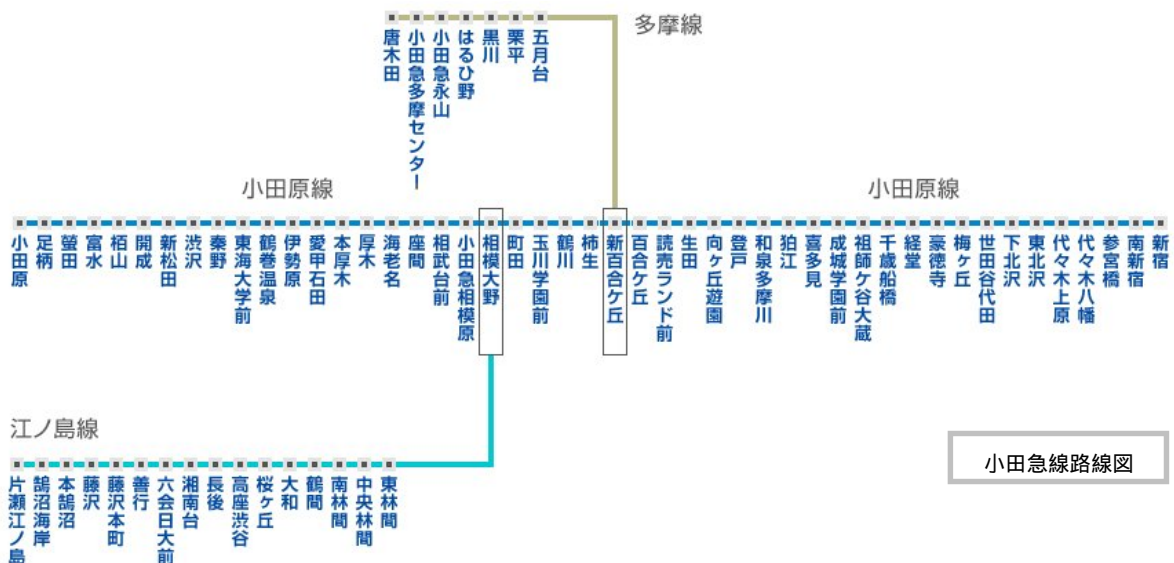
唐木田
小田急多摩センター
小田急永山
はるひ野
黒川
栗平
五月台
多摩線

小田原線
小田原線

小田原
足柄
螢田
富水
栢山
開成
新松田
渋沢
秦野
東海大学前
鶴巻温泉
伊勢原
愛甲石田
本厚木
厚木
海老名
座間
相武台前
小田急相模原
相模大野
町田
玉川学園前
鶴川
柿生
新百合ケ丘
百合ケ丘
読売ランド前
生田
向ヶ丘遊園
登戸
和泉多摩川
狛江
喜多見
成城学園前
祖師ケ谷大蔵
千歳船橋
経堂
豪徳寺
梅ヶ丘
世田谷代田
下北沢
東北沢
代々木上原
代々木八幡
参宮橋
南新宿
新宿

江ノ島線
片瀬江ノ島
鵠沼海岸
本鵠沼
藤沢
藤沢本町
善行
六会日大前
湘南台
長後
高座渋谷
桜ヶ丘
大和
鶴間
南林間
中央林間
東林間

小田急線路線図